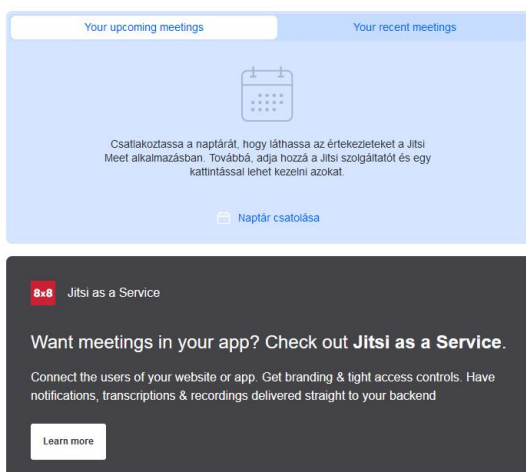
Your upcoming meetings

Your recent meetings

Csatlakoztassa a naptárát, hogy láthassa az értekezleteket a Jitsi Meet alkalmazásban. Továbbá, adja hozzá a Jitsi szolgáltatót és egy kattintással lehet kezelni azokat.

Naptár csatolása

8x8 Jitsi as a Service

Want meetings in your app? Check out **Jitsi as a Service**.

Connect the users of your website or app. Get branding & tight access controls. Have notifications, transcriptions & recordings delivered straight to your backend

Learn more